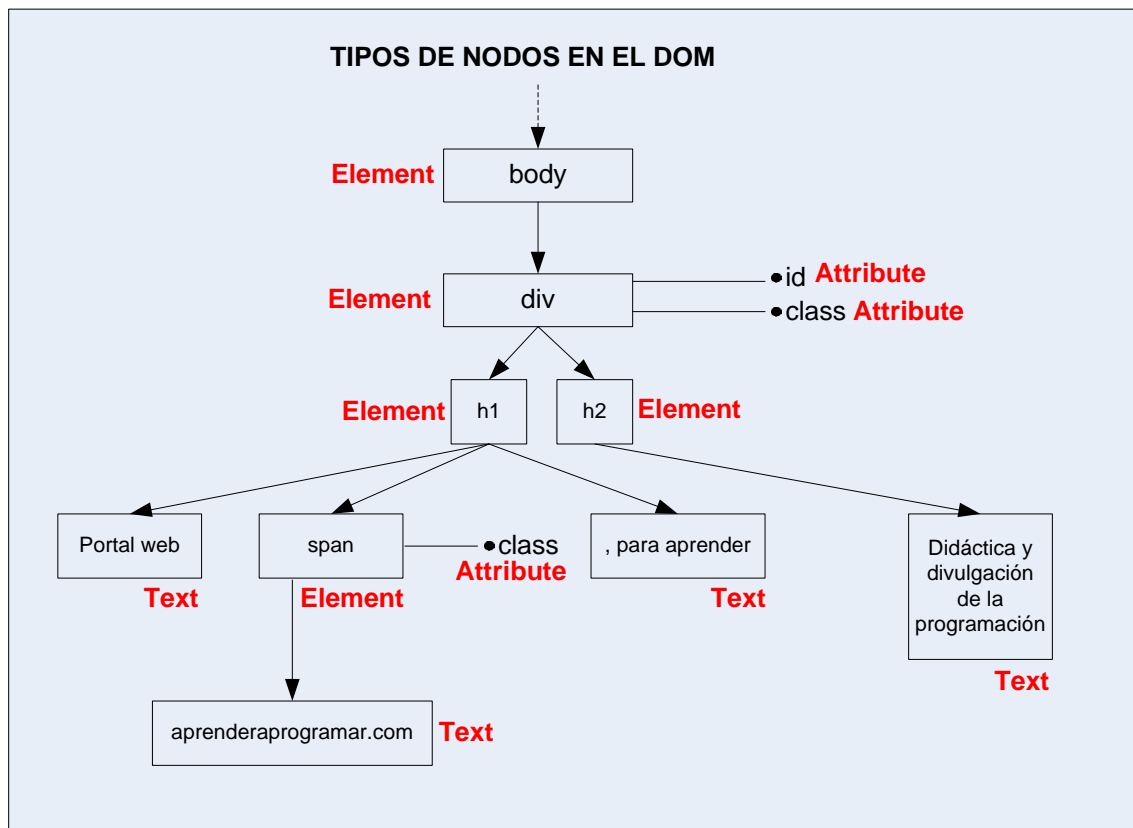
TIPOS DE NODOS EN EL DOM

Element body

Element div

id Attribute

class Attribute

Element h1

h2 Element

Portal web

Text

span

class Attribute

Element

, para aprender

Text

Didáctica y divulgación de la programación

Text

aprenderaprogramar.com

Text